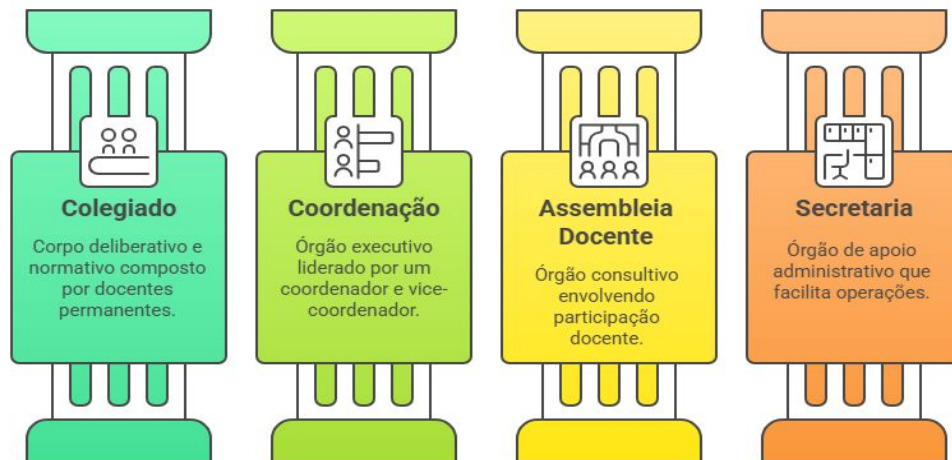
Colegiado

Corpo deliberativo e normativo composto por docentes permanentes.

Coordenação

Órgão executivo liderado por um coordenador e vice-coordenador.

Assembleia Docente

Órgão consultivo envolvendo participação docente.

Secretaria

Órgão de apoio administrativo que facilita operações.